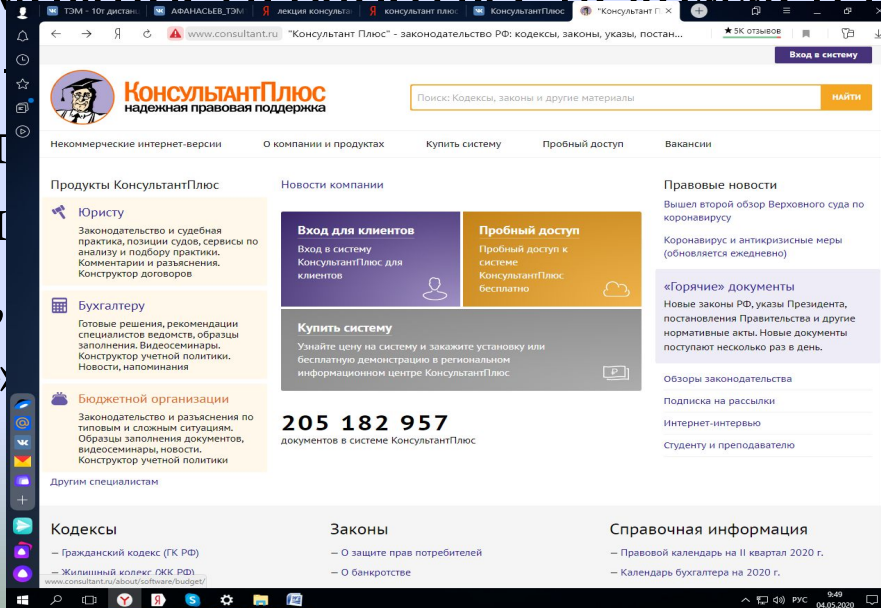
ТЭМ - 10т дистан
АФАНАСЬЕВ_ТЭМ
лекция консульт
консултант плюс
КонсультантПлюс
"Консультант П
www.consultant.ru "Консультант Плюс" - законодательство РФ: кодексы, законы, указы, постан...
5К отзывов
Вход в систему

КонсультантПлюс
надежная правовая поддержка
Поиск: Кодексы, законы и другие материалы
НАЙТИ

Некоммерческие интернет-версии
О компании и продуктах
Купить систему
Пробный доступ
Вакансии

Продукты КонсультантПлюс

Юристу
Законодательство и судебная практика, позиции судов, сервисы по анализу и подбору практики. Комментарии и разъяснения. Конструктор договоров

Бухгалтеру
Готовые решения, рекомендации специалистов ведомств, образцы заполнения. Видеосеминары. Конструктор учетной политики. Новости, напоминания

Бюджетной организации
Законодательство и разъяснения по типовым и сложным ситуациям. Образцы заполнения документов, видеосеминары, новости. Конструктор учетной политики

Другим специалистам

Новости компании

Вход для клиентов
Вход в систему КонсультантПлюс для клиентов

Пробный доступ
Пробный доступ к системе КонсультантПлюс бесплатно

Купить систему
Узнайте цену на систему и закажите установку или бесплатную демонстрацию в региональном информационном центре КонсультантПлюс

205 182 957
документов в системе КонсультантПлюс

Правовые новости
Вышел второй обзор Верховного суда по коронавирусу
Коронавирус и антикризисные меры (обновляется ежедневно)

«Горячие» документы
Новые законы РФ, указы Президента, постановления Правительства и другие нормативные акты. Новые документы поступают несколько раз в день.

Обзоры законодательства
Подписка на рассылки
Интернет-интервью
Студенту и преподавателю

Кодексы
— Гражданский кодекс (ГК РФ)
— Жилищный кодекс (ЖК РФ)

Законы
— О защите прав потребителей
— О банкротстве

Справочная информация
— Правовой календарь на II квартал 2020 г.
— Календарь бухгалтера на 2020 г.

www.consultant.ru/about/software/budget/

РУС 9:49 04.05.2020